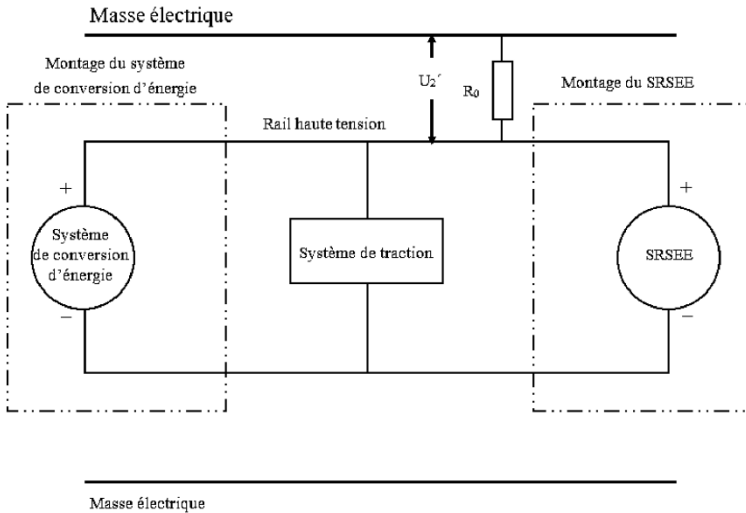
Masse électrique

Montage du système de conversion d'énergie

$U_2'$

$R_0$

Montage du SRSEE

Rail haute tension

+

Système de conversion d'énergie

–

Système de traction

+

SRSEE

–

Masse électrique